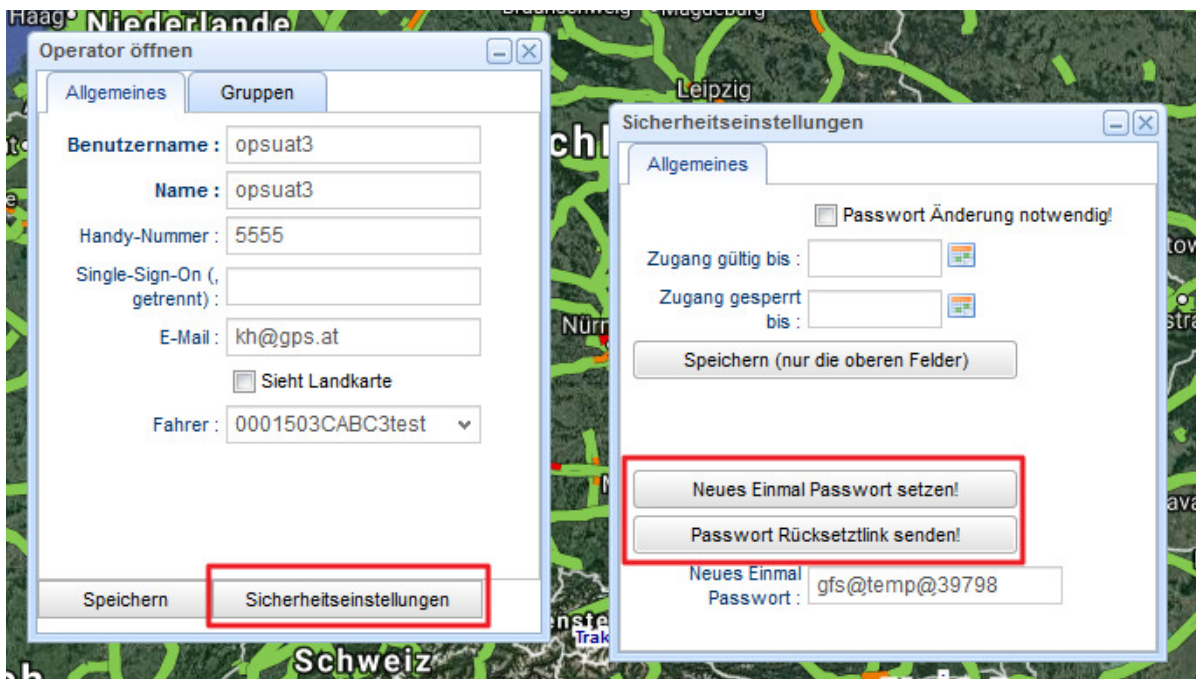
Haag Niederlande

Braunschweig Magdeburg

Leipzig

Operator öffnen

Allgemeines

Gruppen

Benutzername : opsuat3

Name : opsuat3

Handy-Nummer : 5555

Single-Sign-On (, getrennt) :

E-Mail : kh@gps.at

Sieht Landkarte

Fahrer : 0001503CABC3test

Speichern

Sicherheitseinstellungen

Sicherheitseinstellungen

Allgemeines

Passwort Änderung notwendig!

Zugang gültig bis :

Zugang gesperrt bis :

Speichern (nur die oberen Felder)

Neues Einmal Passwort setzen!

Passwort Rücksetztlink senden!

Neues Einmal Passwort : gfs@temp@39798

Nürn

Schweiz